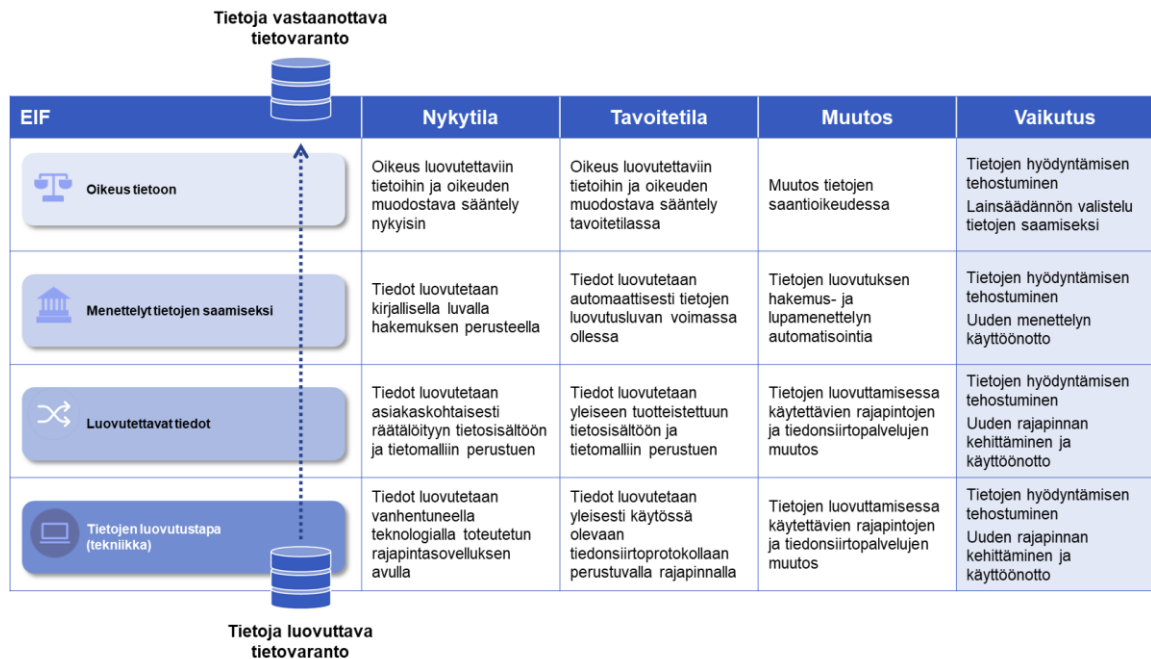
Tietoja vastaanottava tietovaranto

| EIF | Nykytila | Tavoitetila | Muutos | Vaikutus |
|---|---|---|---|---|
| Oikeus tietoon | Oikeus luovutettaviin tietoihin ja oikeuden muodostava sääntely nykyisin | Oikeus luovutettaviin tietoihin ja oikeuden muodostava sääntely tavoitetilassa | Muutos tietojen saantioikeudessa | Tietojen hyödyntämisen tehostuminen<br>Lainsäädännön valistelu tietojen saamiseksi |
| Menettelyt tietojen saamiseksi | Tiedot luovutetaan kirjallisella luvalla hakemuksen perusteella | Tiedot luovutetaan automaattisesti tietojen luovutusluvan voimassa ollessa | Tietojen luovutuksen hakemus- ja lupamenettelyn automatisointia | Tietojen hyödyntämisen tehostuminen<br>Uuden menettelyn käyttöönotto |
| Luovutettavat tiedot | Tiedot luovutetaan asiakaskohtaisesti räätälöityyn tietosisältöön ja tietomalliin perustuen | Tiedot luovutetaan yleiseen tuotteistettuun tietosisältöön ja tietomalliin perustuen | Tietojen luovuttamisessa käytettävien rajapintojen ja tiedonsiirtopalvelujen muutos | Tietojen hyödyntämisen tehostuminen<br>Uuden rajapinnan kehittäminen ja käyttöönotto |
| Tietojen luovutustapa (tekniikka) | Tiedot luovutetaan vanhentuneella teknologialla toteutetun rajapintasovelluksen avulla | Tiedot luovutetaan yleisesti käytössä olevaan tiedonsiirtoprotokollaan perustuvalla rajapinnalla | Tietojen luovuttamisessa käytettävien rajapintojen ja tiedonsiirtopalvelujen muutos | Tietojen hyödyntämisen tehostuminen<br>Uuden rajapinnan kehittäminen ja käyttöönotto |

Tietoja luovuttava tietovaranto